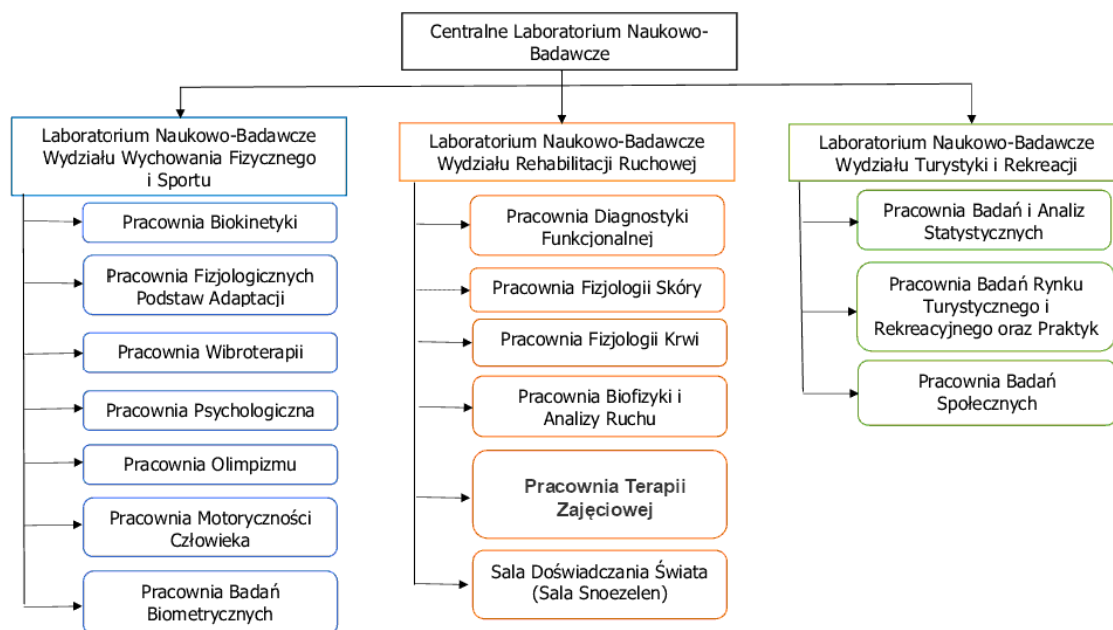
Centralne Laboratorium Naukowo-Badawcze

Laboratorium Naukowo-Badawcze Wydziału Wychowania Fizycznego i Sportu

Pracownia Biokinetyki

Pracownia Fizjologicznych Podstaw Adaptacji

Pracownia Wibroterapii

Pracownia Psychologiczna

Pracownia Olimpizmu

Pracownia Motoryczności Człowieka

Pracownia Badań Biometrycznych

Laboratorium Naukowo-Badawcze Wydziału Rehabilitacji Ruchowej

Pracownia Diagnostyki Funkcjonalnej

Pracownia Fizjologii Skóry

Pracownia Fizjologii Krwi

Pracownia Biofizyki i Analizy Ruchu

Pracownia Terapii Zajęciowej

Sala Doświadczania Świata (Sala Snoezelen)

Laboratorium Naukowo-Badawcze Wydziału Turystyki i Rekreacji

Pracownia Badań i Analiz Statystycznych

Pracownia Badań Rynku Turystycznego i Rekreacyjnego oraz Praktyk

Pracownia Badań Społecznych